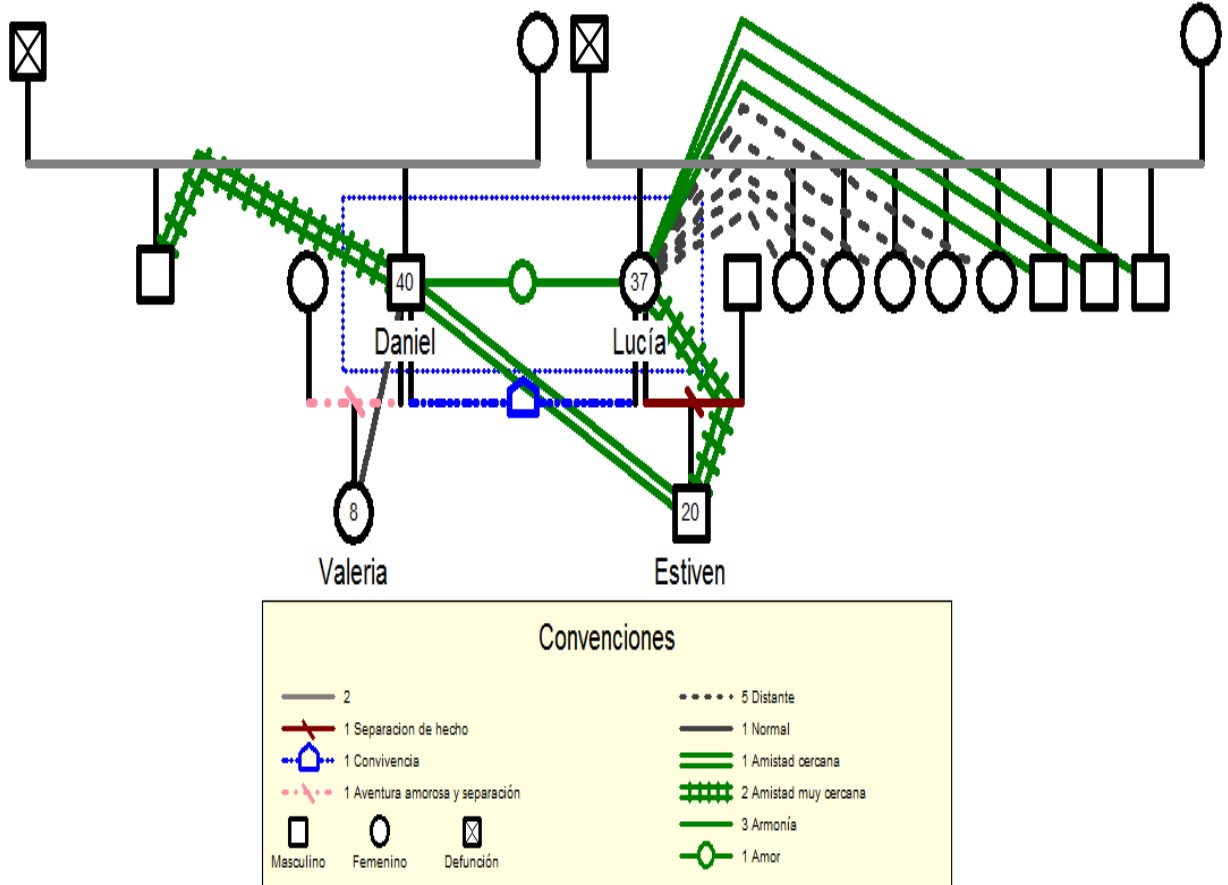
40
Daniel
37
Lucía
8
Valeria
20
Estiven

Convenciones

2
1 Separacion de hecho
1 Convivencia
1 Aventura amorosa y separación
Masculino
Femenino
Defunción
5 Distante
1 Normal
1 Amistad cercana
2 Amistad muy cercana
3 Armonía
1 Amor